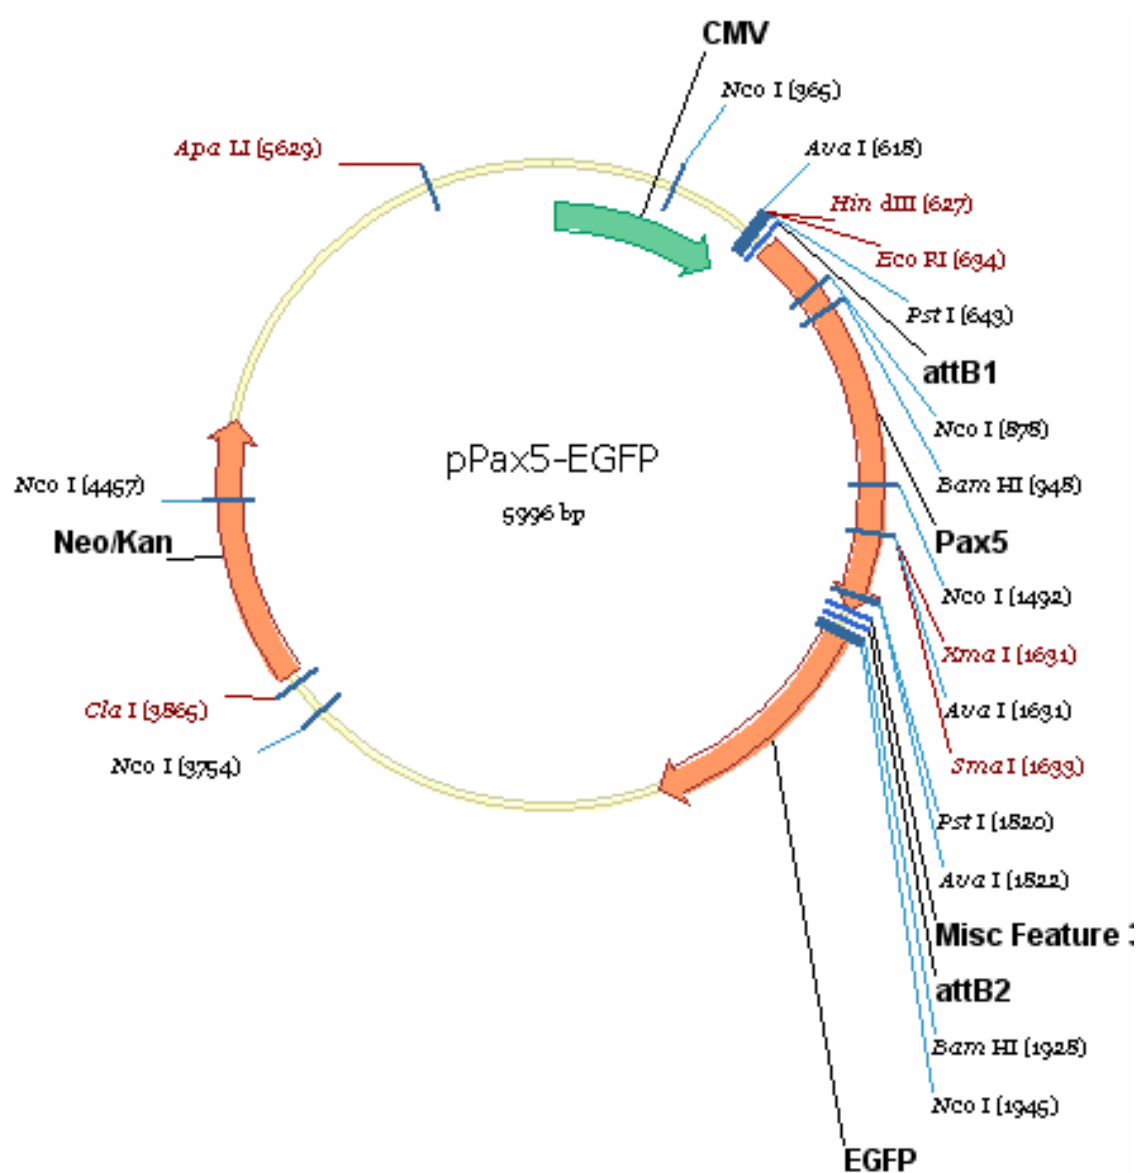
CMV

Nco I (365)

Apa LI (5629)

Ava I (618)

Hin dIII (627)

Eco RI (634)

Pst I (643)

attB1

Nco I (878)

Bam HI (948)

pPax5-EGFP

5996 bp

Nco I (4457)

Neo/Kan

Pax5

Nco I (1492)

Xma I (1631)

Ava I (1631)

Cla I (3865)

Sma I (1633)

Nco I (3754)

Pst I (1820)

Ava I (1822)

Misc Feature 1

attB2

Bam HI (1928)

Nco I (1945)

EGFP